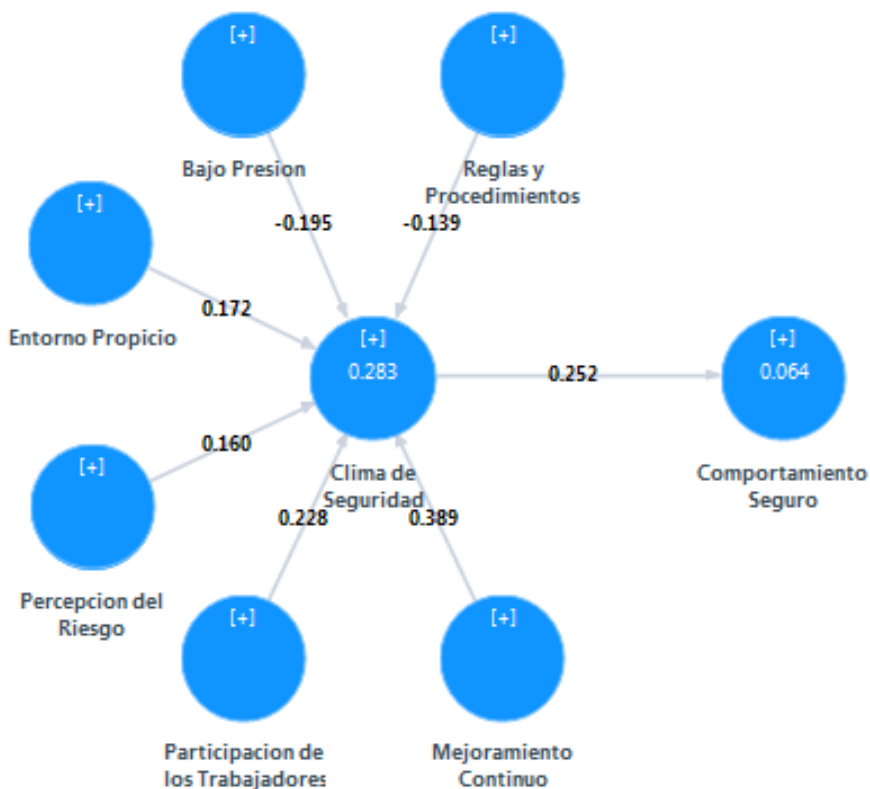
[+]

Bajo Presion

[+]

Reglas y Procedimientos

[+]

Entorno Propicio

-0.195

-0.139

0.172

[+]

0.283

0.252

[+]

0.064

0.160

Clima de Seguridad

Comportamiento Seguro

[+]

0.228

0.389

Percepcion del Riesgo

[+]

[+]

Participacion de los Trabajadores

Mejoramiento Continuo